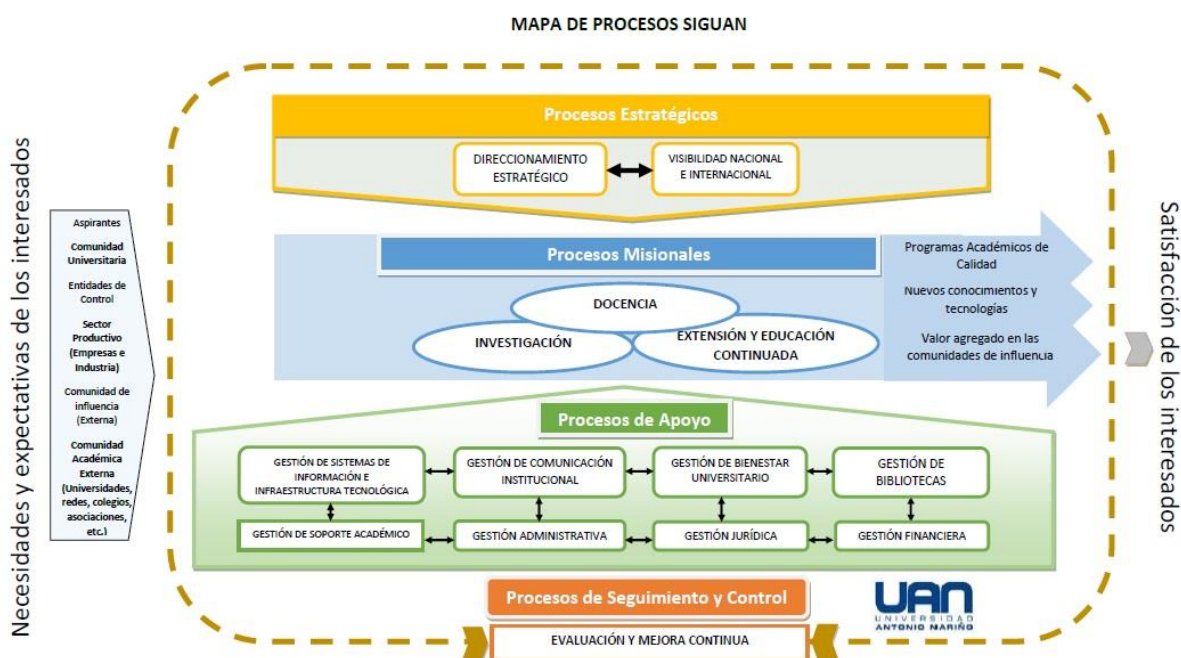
MAPA DE PROCESOS SIGUAN

Necesidades y expectativas de los interesados

Aspirantes

Comunidad Universitaria

Entidades de Control

Sector Productivo (Empresas e Industria)

Comunidad de influencia (Externa)

Comunidad Académica Externa (Universidades, redes, colegios, asociaciones, etc.)

Procesos Estratégicos

DIRECCIONAMIENTO ESTRATÉGICO

VISIBILIDAD NACIONAL E INTERNACIONAL

Procesos Misionales

DOCENCIA

INVESTIGACIÓN

EXTENSIÓN Y EDUCACIÓN CONTINUADA

Programas Académicos de Calidad

Nuevos conocimientos y tecnologías

Valor agregado en las comunidades de influencia

Procesos de Apoyo

GESTIÓN DE SISTEMAS DE INFORMACIÓN E INFRAESTRUCTURA TECNOLÓGICA

GESTIÓN DE COMUNICACIÓN INSTITUCIONAL

GESTIÓN DE BIENESTAR UNIVERSITARIO

GESTIÓN DE BIBLIOTECAS

GESTIÓN DE SOPORTE ACADÉMICO

GESTIÓN ADMINISTRATIVA

GESTIÓN JURÍDICA

GESTIÓN FINANCIERA

Procesos de Seguimiento y Control

EVALUACIÓN Y MEJORA CONTINUA

UAN UNIVERSIDAD ANTONIO NARIÑO

Satisfacción de los interesados